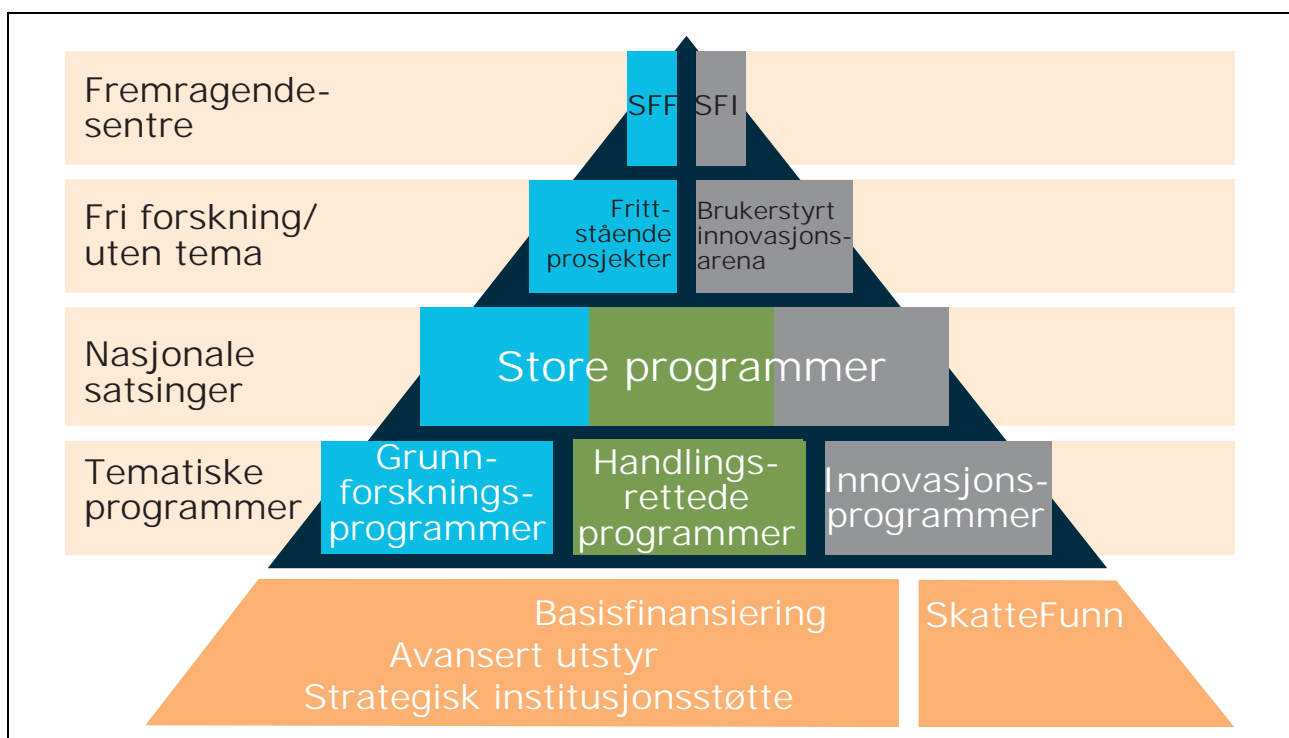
Fremragende-sentre

SFF

SFI

Fri forskning/ uten tema

Frittstående prosjekter

Brukerstyrt innovasjonsarena

Nasjonale satsinger

Store programmer

Tematiske programmer

Grunnforskningsprogrammer

Handlingsrettede programmer

Innovasjonsprogrammer

Basisfinansiering
Avansert utstyr
Strategisk institusjonsstøtte

SkatteFunn